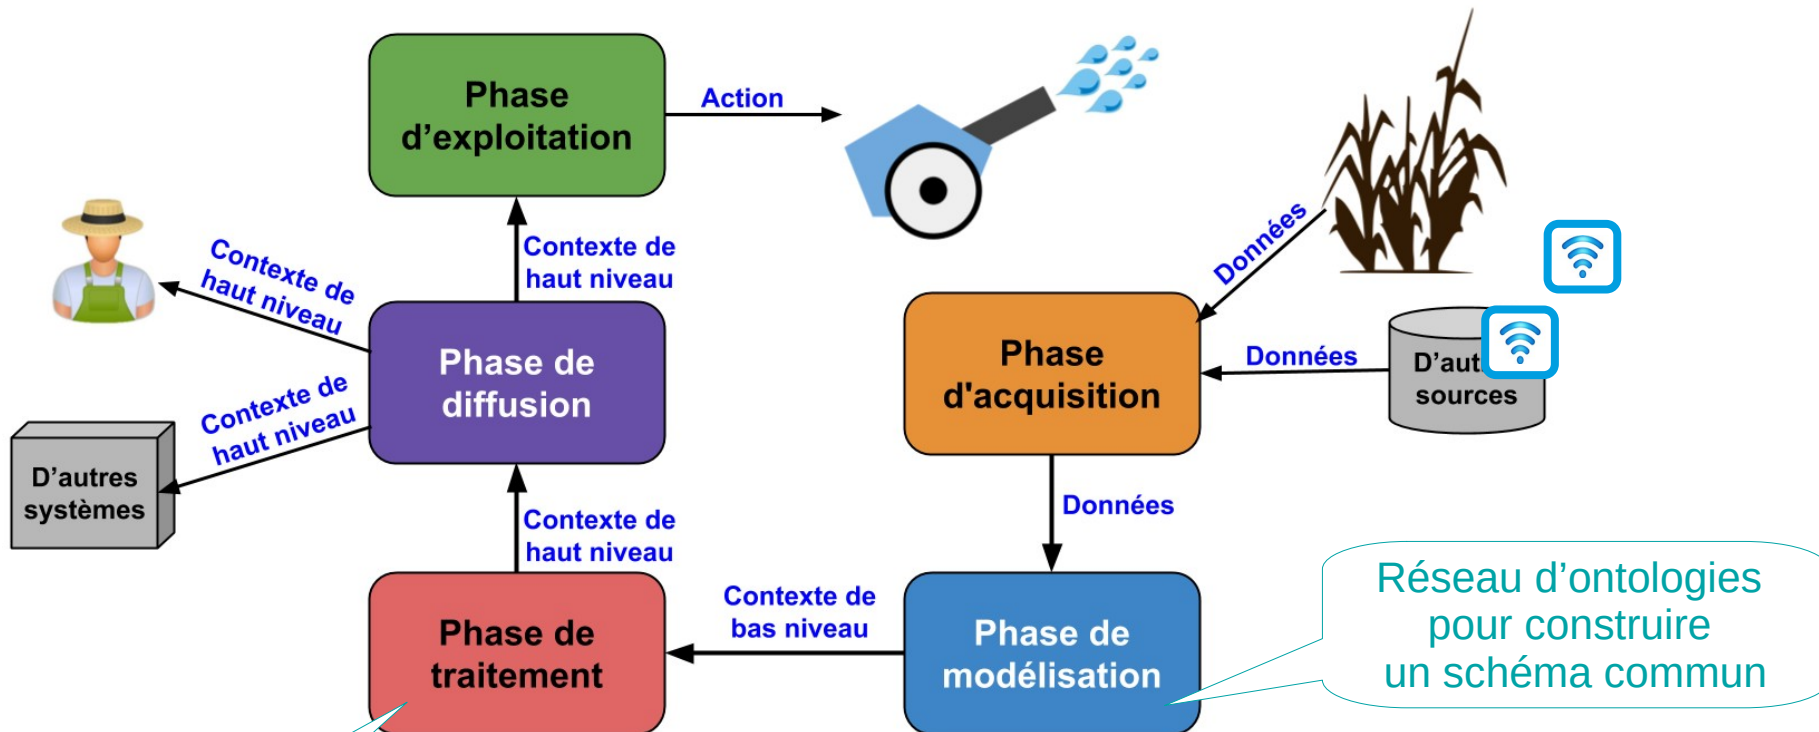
Phase d'exploitation

Action

Contexte de haut niveau

Contexte de haut niveau

Phase de diffusion

Contexte de haut niveau

D'autres systèmes

Données

Données

D'aut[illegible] sources

Phase d'acquisition

Contexte de haut niveau

Données

Phase de traitement

Contexte de bas niveau

Phase de modélisation

Réseau d'ontologies pour construire un schéma commun